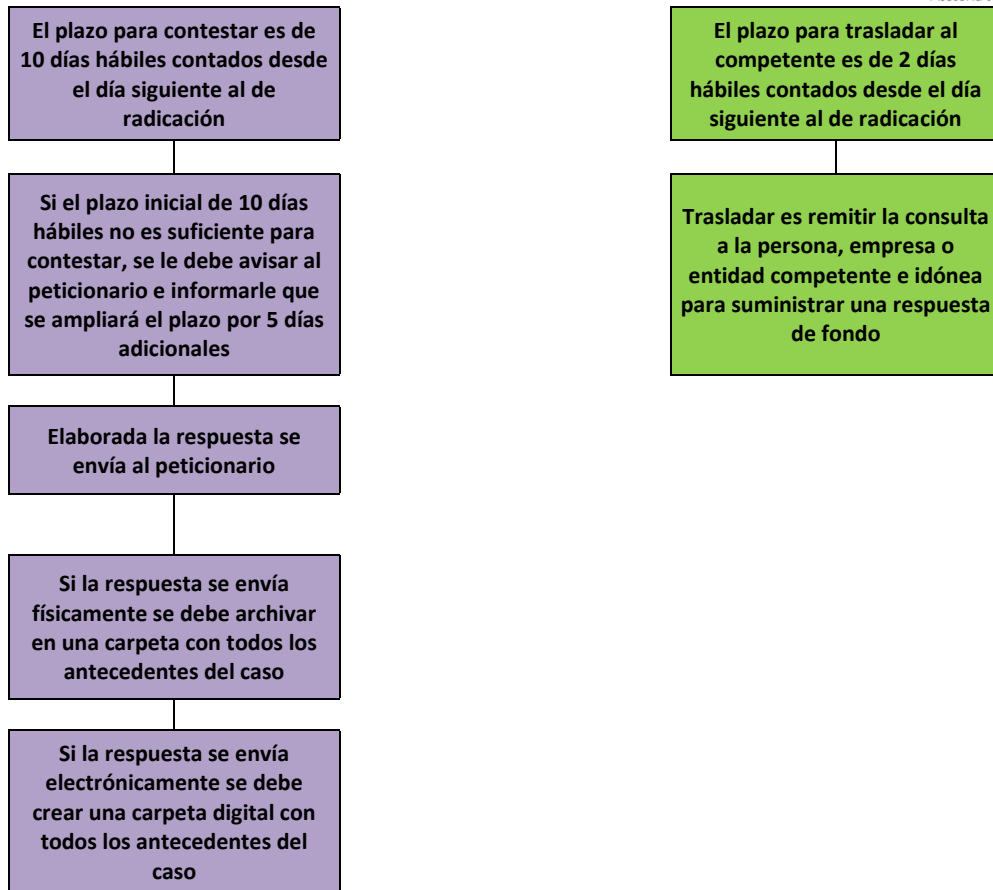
El plazo para contestar es de 10 días hábiles contados desde el día siguiente al de radicación

Si el plazo inicial de 10 días hábiles no es suficiente para contestar, se le debe avisar al peticionario e informarle que se ampliará el plazo por 5 días adicionales

Elaborada la respuesta se envía al peticionario

Si la respuesta se envía físicamente se debe archivar en una carpeta con todos los antecedentes del caso

Si la respuesta se envía electrónicamente se debe crear una carpeta digital con todos los antecedentes del caso

El plazo para trasladar al competente es de 2 días hábiles contados desde el día siguiente al de radicación

Trasladar es remitir la consulta a la persona, empresa o entidad competente e idónea para suministrar una respuesta de fondo